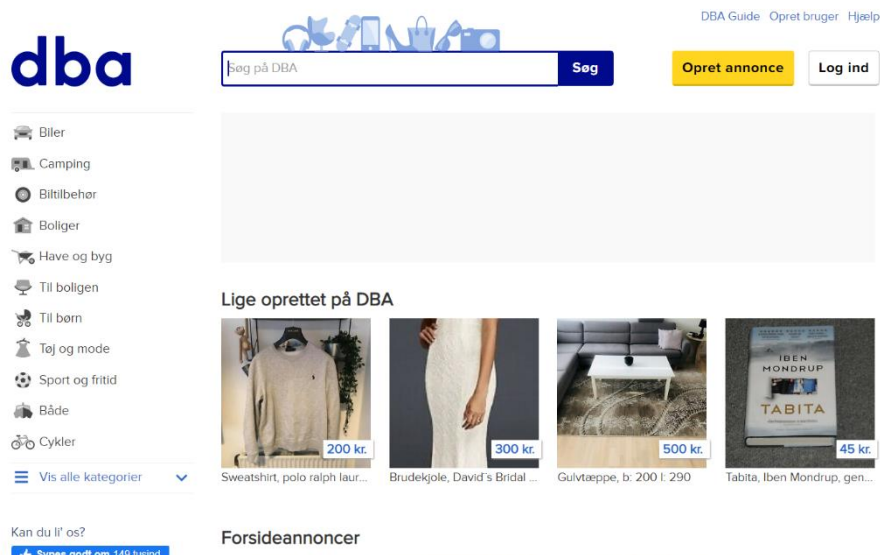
DBA Guide Opret bruger Hjælp

dba

Søg på DBA

Søg

Opret annonce

Log ind

Biler
Camping
Biltilbehør
Boliger
Have og byg
Til boligen
Til børn
Tøj og mode
Sport og fritid
Både
Cykler
Vis alle kategorier

Lige oprettet på DBA

200 kr.
Sweatshirt, polo ralph laur...

300 kr.
Brudekjole, David's Bridal ...

500 kr.
Gulvtæppe, b: 200 l: 290

IBEN MONDRUP
TABITA
45 kr.
Tabita, Iben Mondrup, gen...

Kan du li' os?
Synes godt om 149 tusind

Forsideannoncer